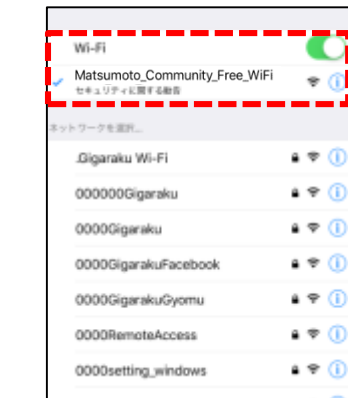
Wi-Fi

✓ Matsumoto_Community_Free_WiFi
セキュリティに関する勧告

ネットワークを選択...

.Gigaraku Wi-Fi

000000Gigaraku

0000Gigaraku

0000GigarakuFacebook

0000GigarakuGyomu

0000RemoteAccess

0000setting_windows